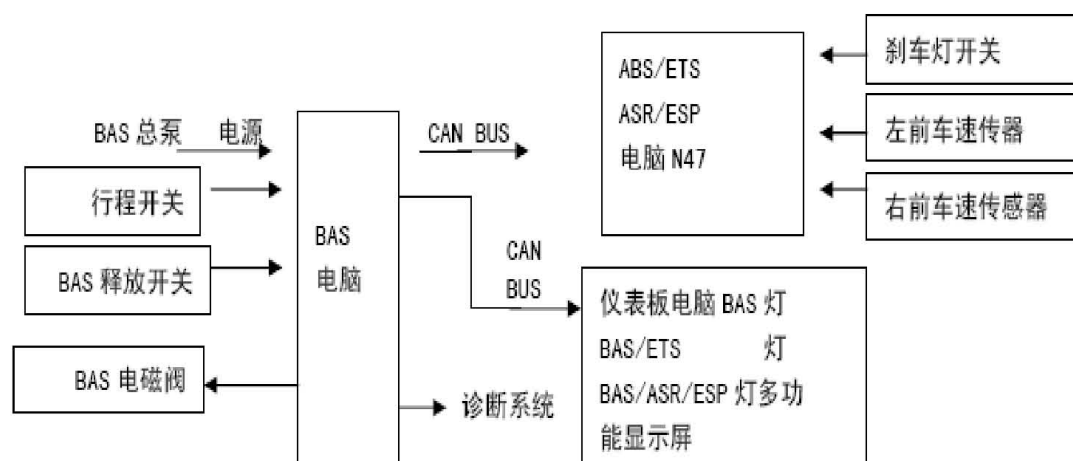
ABS/ETS
ASR/ESP
电脑 N47

刹车灯开关

左前车速传器

右前车速传感器

BAS 总泵 电源

CAN BUS

行程开关

BAS 释放开关

BAS 电脑

CAN BUS

仪表板电脑 BAS 灯
BAS/ETS 灯
BAS/ASR/ESP 灯多功能显示屏

BAS 电磁阀

诊断系统